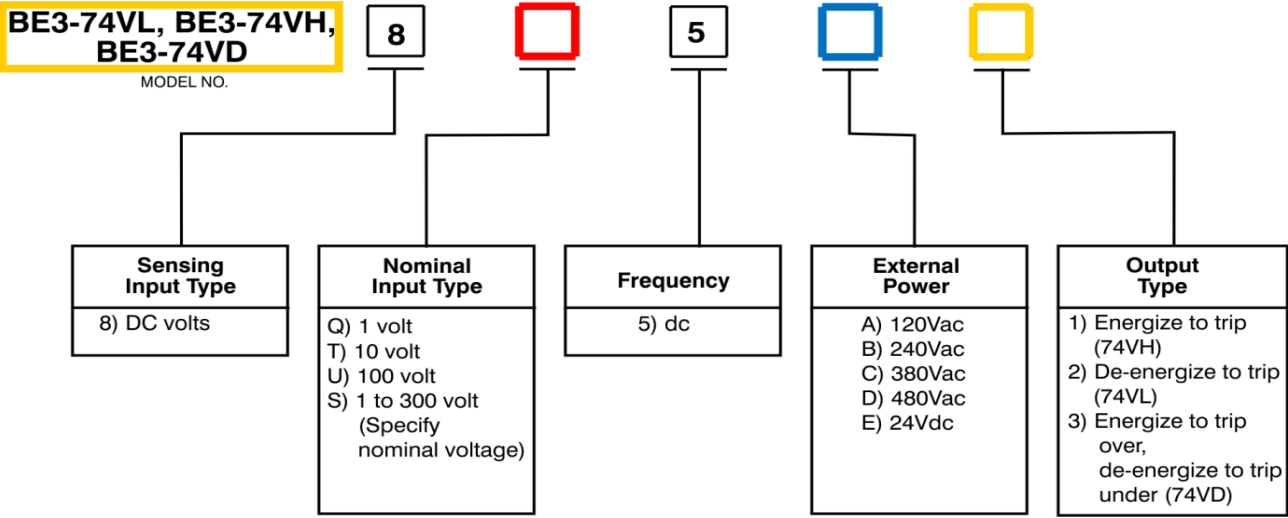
BE3-74VL, BE3-74VH, BE3-74VD

MODEL NO.

8

5

Sensing Input Type

8) DC volts

Nominal Input Type

Q) 1 volt
T) 10 volt
U) 100 volt
S) 1 to 300 volt (Specify nominal voltage)

Frequency

5) dc

External Power

A) 120Vac
B) 240Vac
C) 380Vac
D) 480Vac
E) 24Vdc

Output Type

1) Energize to trip (74VH)
2) De-energize to trip (74VL)
3) Energize to trip over, de-energize to trip under (74VD)